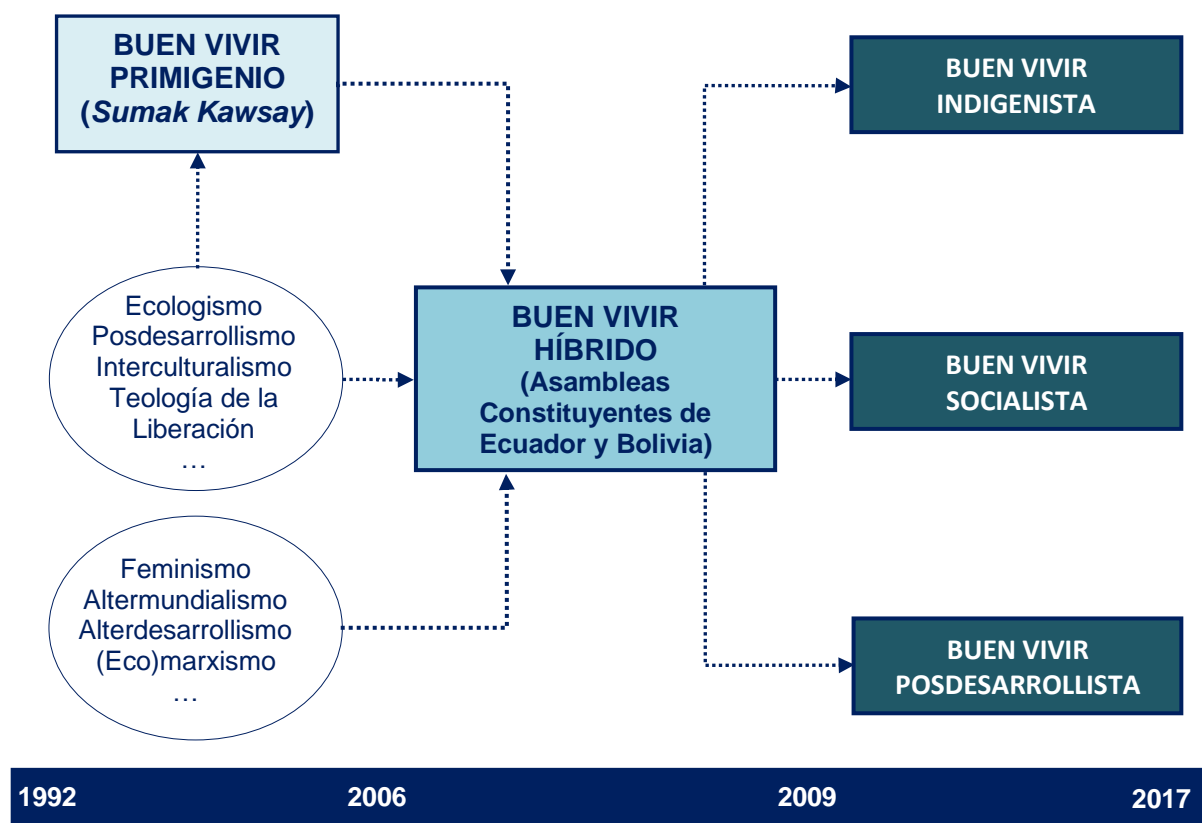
BUEN VIVIR PRIMIGENIO (*Sumak Kawsay*)

Ecologismo
Posdesarrollismo
Interculturalismo
Teología de la Liberación
…

Feminismo
Altermundialismo
Alterdesarrollismo
(Eco)marxismo
…

BUEN VIVIR HÍBRIDO (Asambleas Constituyentes de Ecuador y Bolivia)

BUEN VIVIR INDIGENISTA

BUEN VIVIR SOCIALISTA

BUEN VIVIR POSDESARROLLISTA

1992 2006 2009 2017